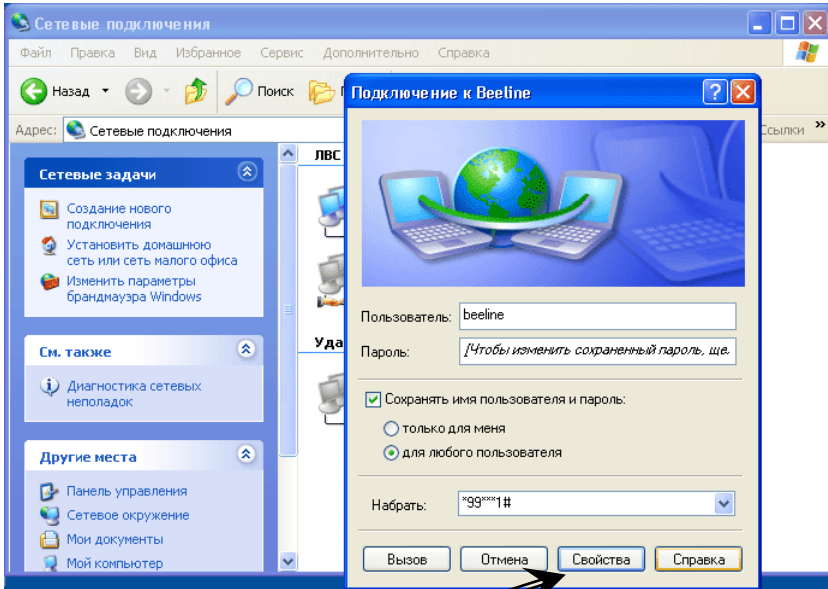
Сетевые подключения

Файл Правка Вид Избранное Сервис Дополнительно Справка

Назад Поиск

Адрес: Сетевые подключения

Ссылки »

Сетевые задачи

Создание нового подключения

Установить домашнюю сеть или сеть малого офиса

Изменить параметры брандмауэра Windows

См. также

Диагностика сетевых неполадок

Другие места

Панель управления

Сетевое окружение

Мои документы

Мой компьютер

ЛВС

Уда

Подключение к Beeline

Пользователь: beeline

Пароль: [Чтобы изменить сохраненный пароль, щe.

Сохранять имя пользователя и пароль:

только для меня

для любого пользователя

Набрать: *99***1#

Вызов Отмена Свойства Справка